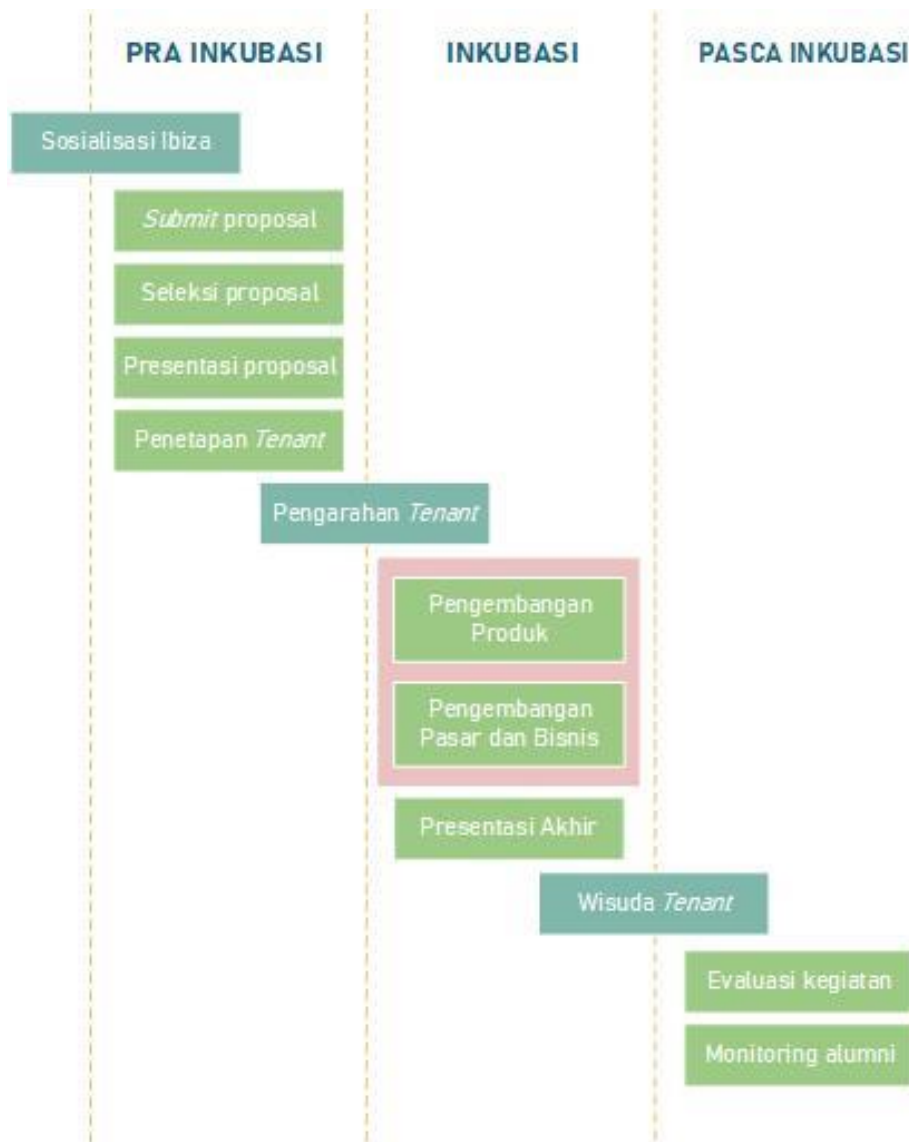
PRA INKUBASI

INKUBASI

PASCA INKUBASI

Sosialisasi Ibiza

Submit proposal

Seleksi proposal

Presentasi proposal

Penetapan Tenant

Pengarahan Tenant

Pengembangan Produk

Pengembangan Pasar dan Bisnis

Presentasi Akhir

Wisuda Tenant

Evaluasi kegiatan

Monitoring alumni